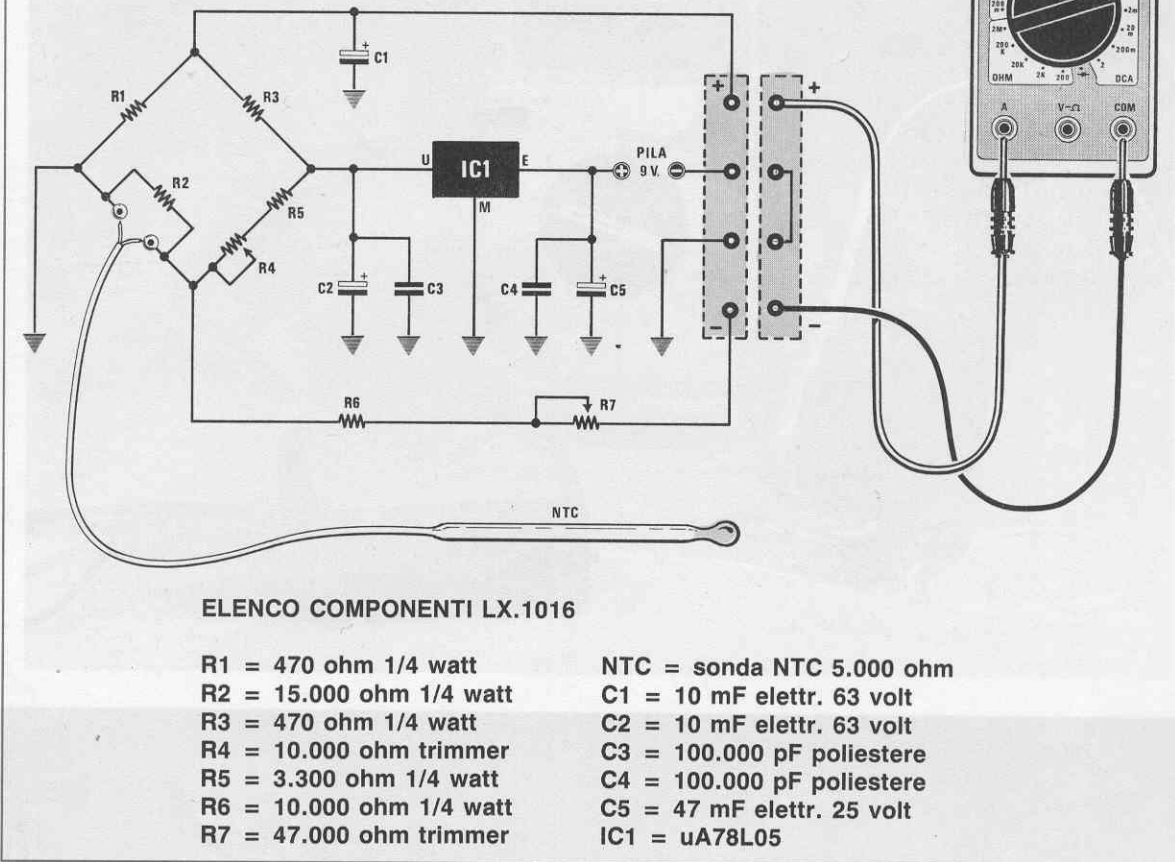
C1
R1
R3
R2
R5
R4
IC1
U
E
M
PILA
9 V.
C2
C3
C4
C5
R6
R7
NTC
+
+
-
-
OHM
DCA
A
V-Ω
COM
200
2M
200 K
20K
2K
200
2
200m
20 m
2m

ELENCO COMPONENTI LX.1016

R1 = 470 ohm 1/4 watt
R2 = 15.000 ohm 1/4 watt
R3 = 470 ohm 1/4 watt
R4 = 10.000 ohm trimmer
R5 = 3.300 ohm 1/4 watt
R6 = 10.000 ohm 1/4 watt
R7 = 47.000 ohm trimmer

NTC = sonda NTC 5.000 ohm
C1 = 10 mF elettr. 63 volt
C2 = 10 mF elettr. 63 volt
C3 = 100.000 pF poliestere
C4 = 100.000 pF poliestere
C5 = 47 mF elettr. 25 volt
IC1 = uA78L05